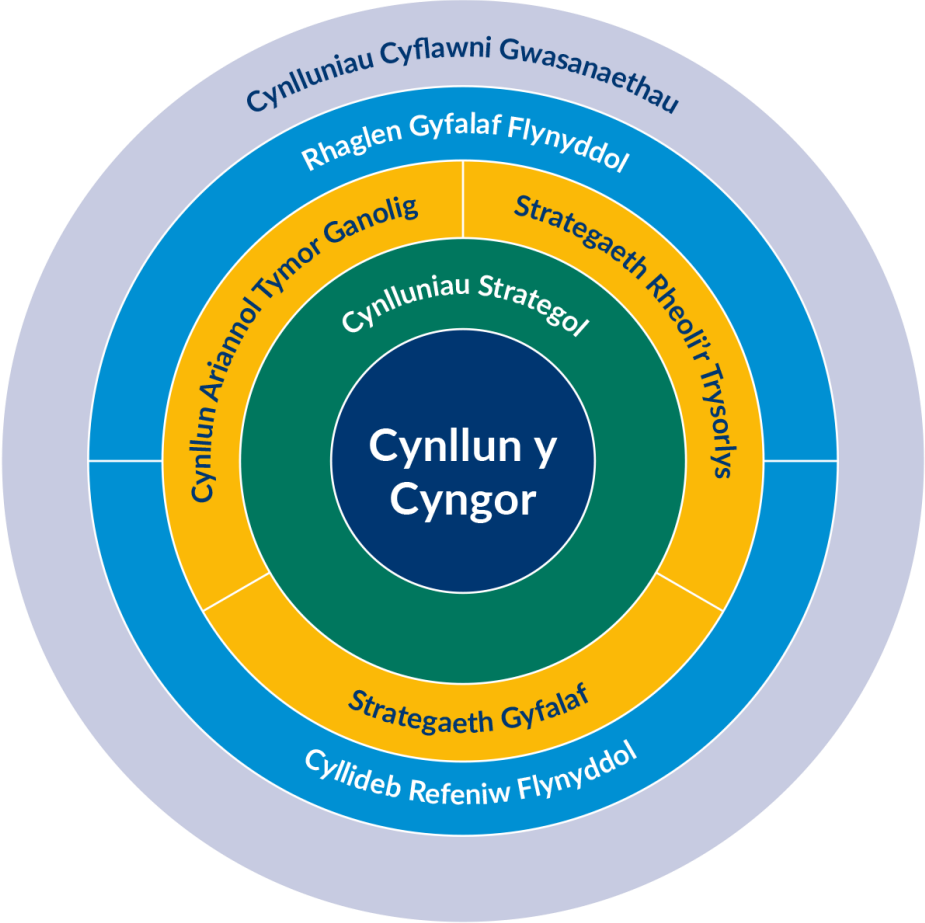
Cynlluniau Cyflawni Gwasanaethau

Rhaglen Gyfalaf Flynyddol

Cynllun Ariannol Tymor Ganolig

Strategaeth Rheoli'r Trysorlys

Cynlluniau Strategol

Cynllun y Cyngor

Strategaeth Gyfalaf

Cyllideb Refeniw Flynyddol